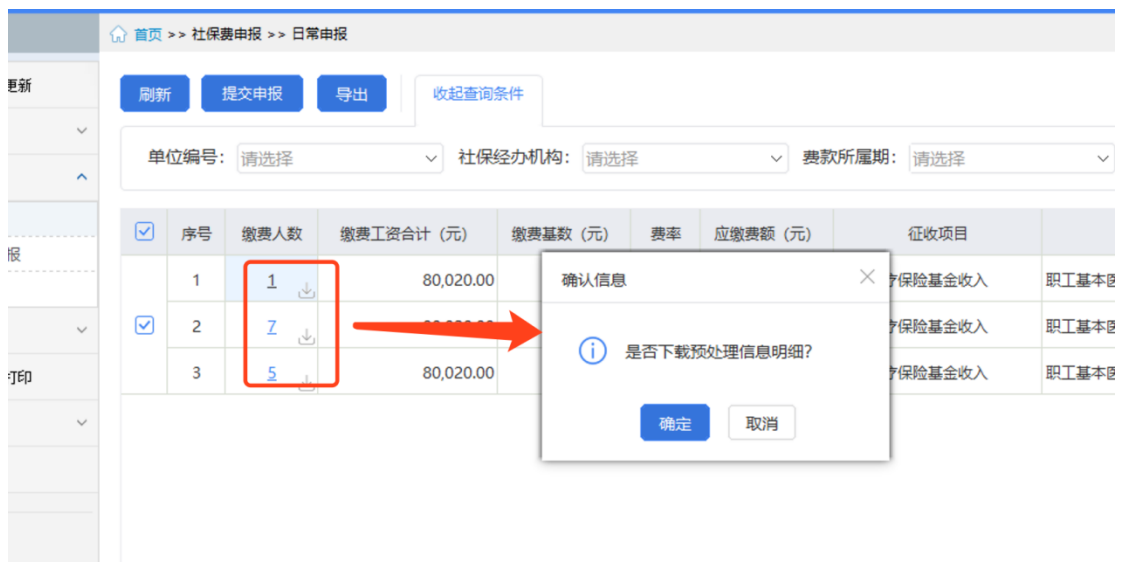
更新

报

打印

首页 >> 社保费申报 >> 日常申报

刷新 提交申报 导出 收起查询条件

单位编号: 请选择 社保经办机构: 请选择 费款所属期: 请选择

| | 序号 | 缴费人数 | 缴费工资合计(元) | 缴费基数(元) | 费率 | 应缴费额(元) | 征收项目 | |
|---|---|---|---|---|---|---|---|---|
| | 1 | 1 | 80,020.00 | | | | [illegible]疗保险基金收入 | 职工基本医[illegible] |
| | 2 | 7 | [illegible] | | | | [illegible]疗保险基金收入 | 职工基本医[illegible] |
| | 3 | 5 | 80,020.00 | | | | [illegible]疗保险基金收入 | 职工基本医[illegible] |

确认信息

是否下载预处理信息明细?

确定 取消